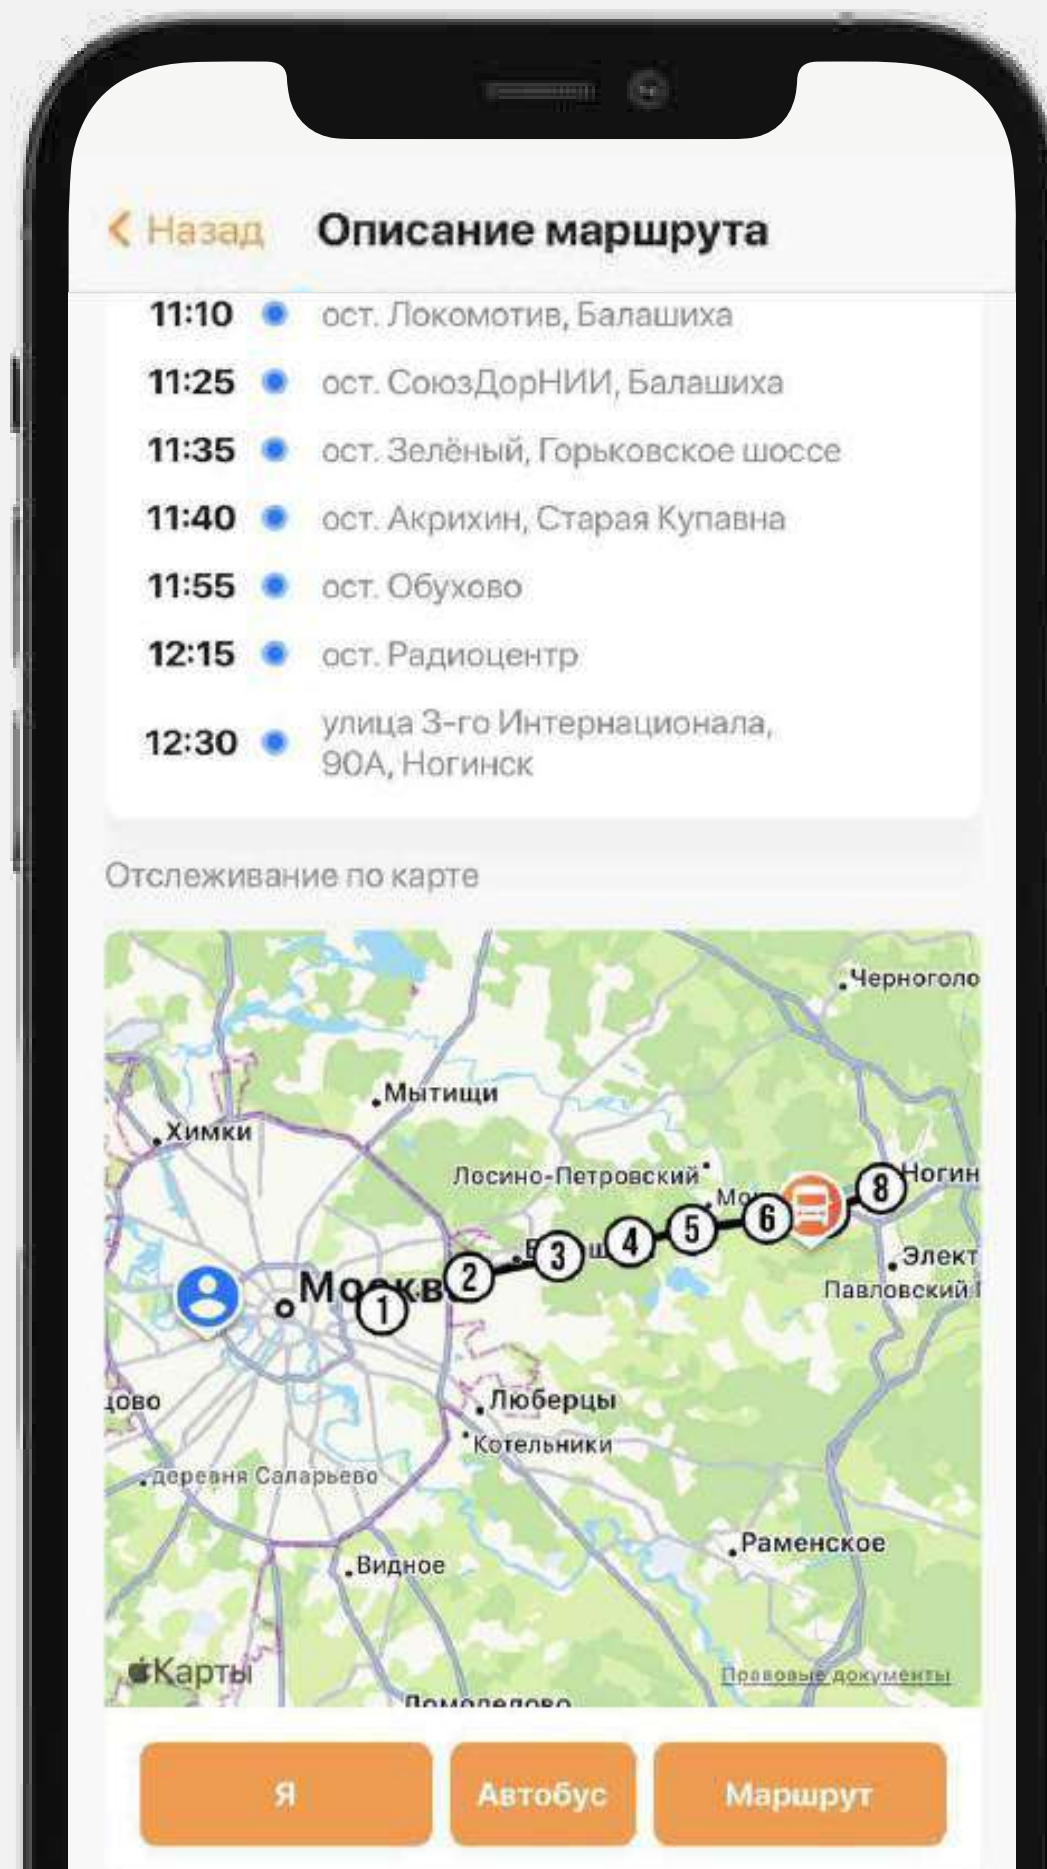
< Назад Описание маршрута

11:10 ост. Локомотив, Балашиха
11:25 ост. СоюзДорНИИ, Балашиха
11:35 ост. Зелёный, Горьковское шоссе
11:40 ост. Акрихин, Старая Купавна
11:55 ост. Обухово
12:15 ост. Радиоцентр
12:30 улица 3-го Интернационала, 90А, Ногинск

Отслеживание по карте

Черноголо
Мытищи
Химки
Лосино-Петровский
Мо
Ногин
Элект
Павловский
Москв
1 2 3 4 5 6 8
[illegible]ово
Люберцы
Котельники
деревня Саларьево
Раменское
Видное
Карты
Правовые документы
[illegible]

Я Автобус Маршрут